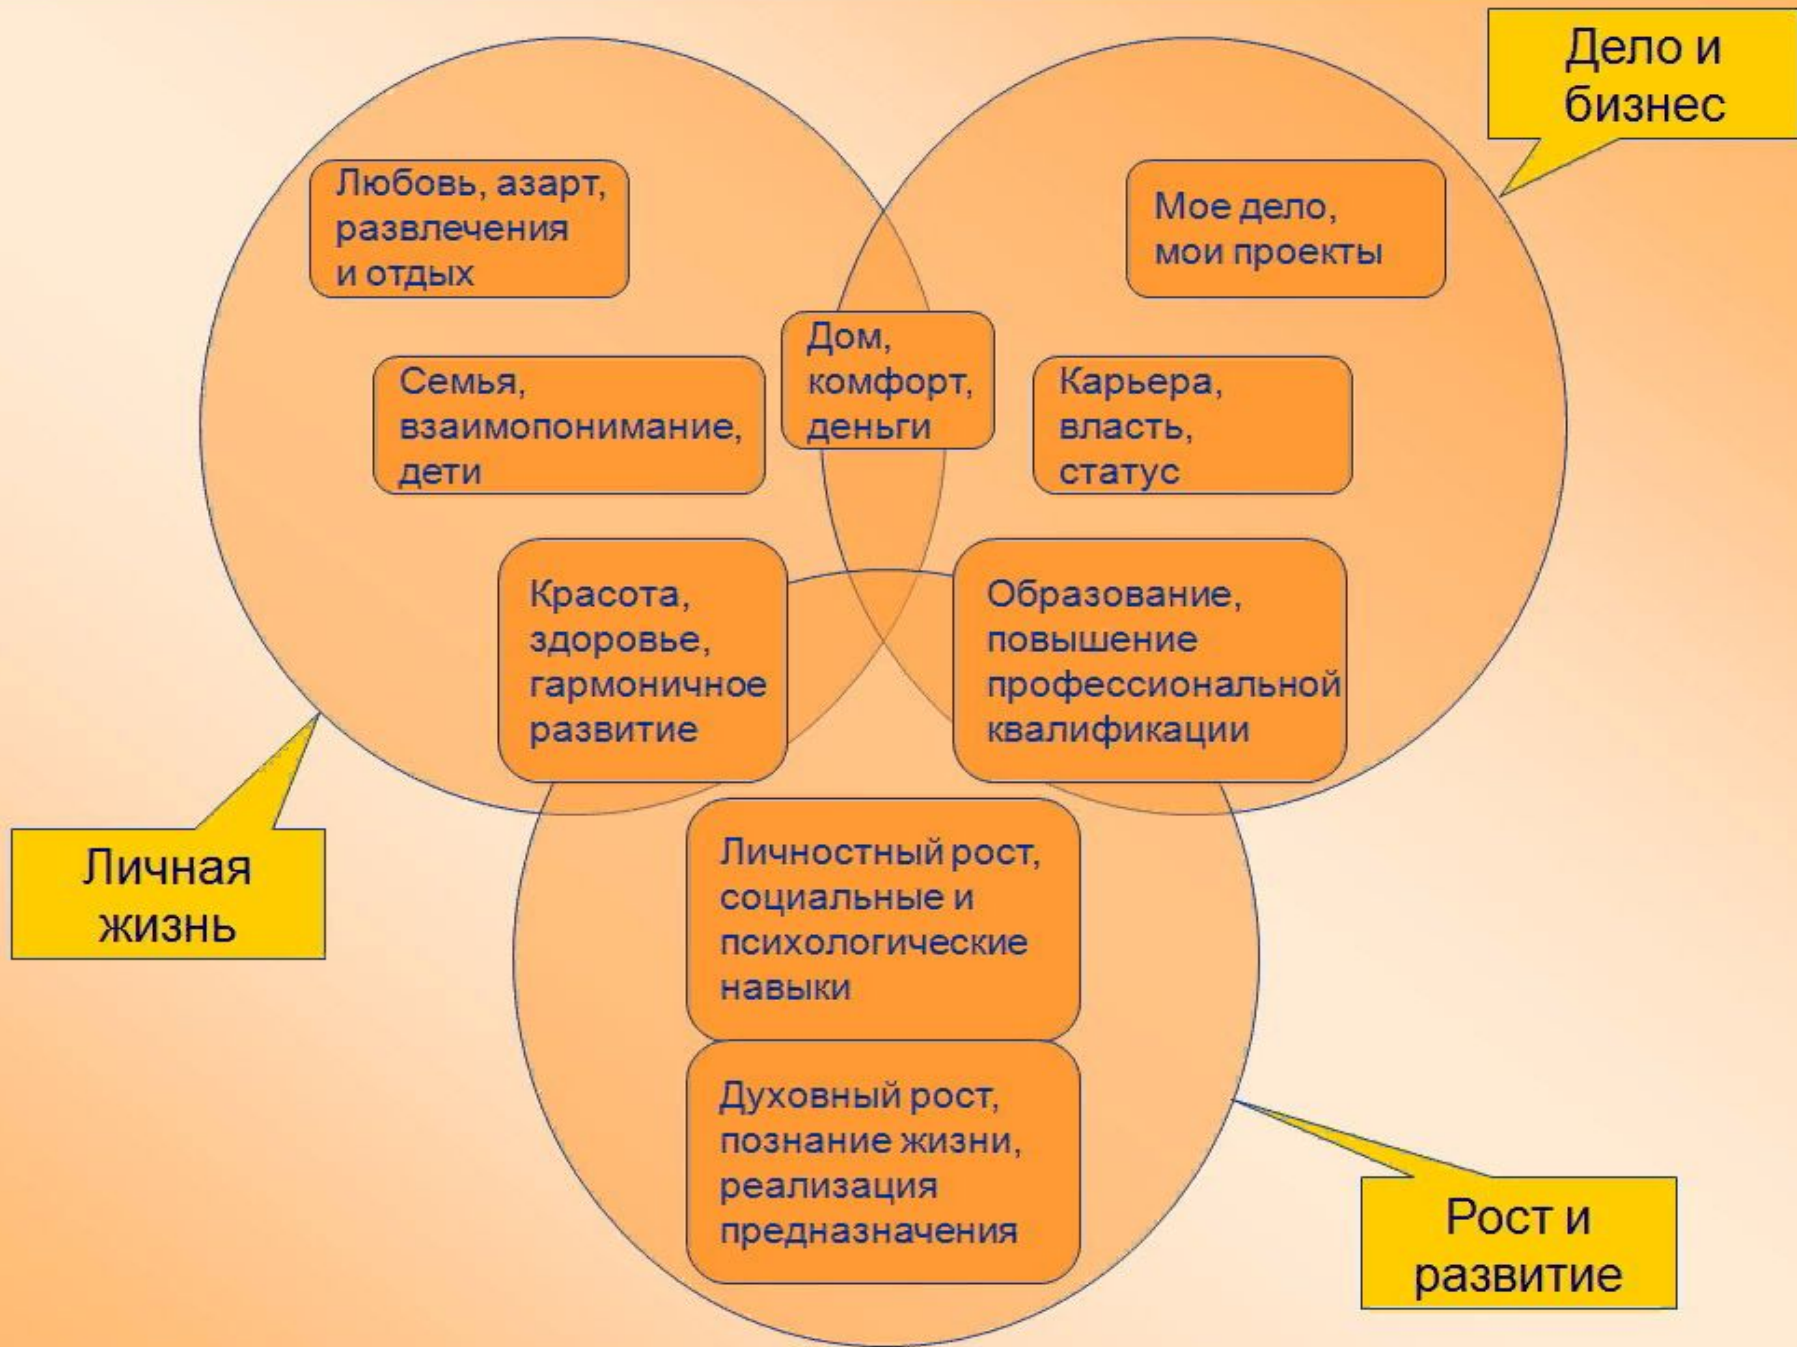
Дело и бизнес

Любовь, азарт, развлечения и отдых

Мое дело, мои проекты

Дом, комфорт, деньги

Семья, взаимопонимание, дети

Карьера, власть, статус

Красота, здоровье, гармоничное развитие

Образование, повышение профессиональной квалификации

Личная жизнь

Личностный рост, социальные и психологические навыки

Духовный рост, познание жизни, реализация предназначения

Рост и развитие